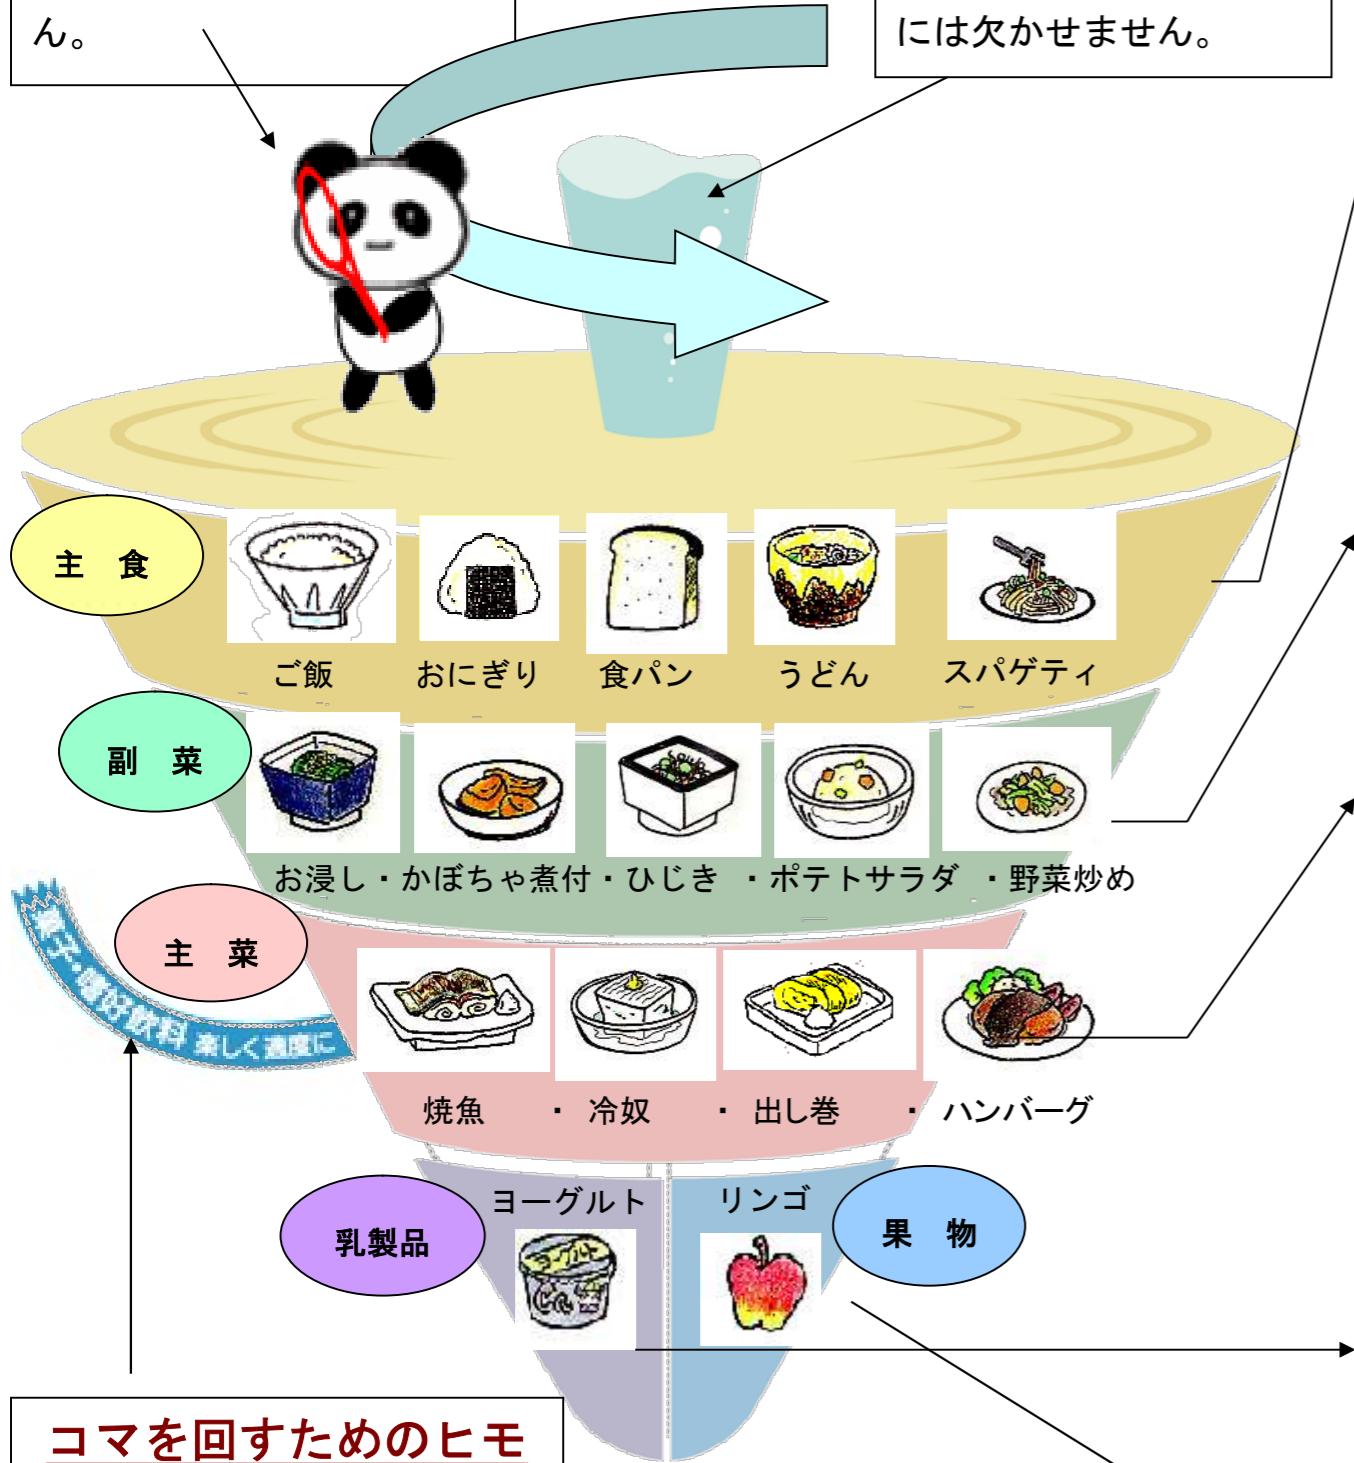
ん。

には欠かせません。

主　食

ご飯　おにぎり　食パン　うどん　スパゲティ

副　菜

お浸し・かぼちゃ煮付・ひじき　・ポテトサラダ　・野菜炒め

菓子・嗜好飲料 楽しく適度に

主　菜

焼魚　・冷奴　・出し巻　・ハンバーグ

ヨーグルト　リンゴ

乳製品

果　物

コマを回すためのヒモ